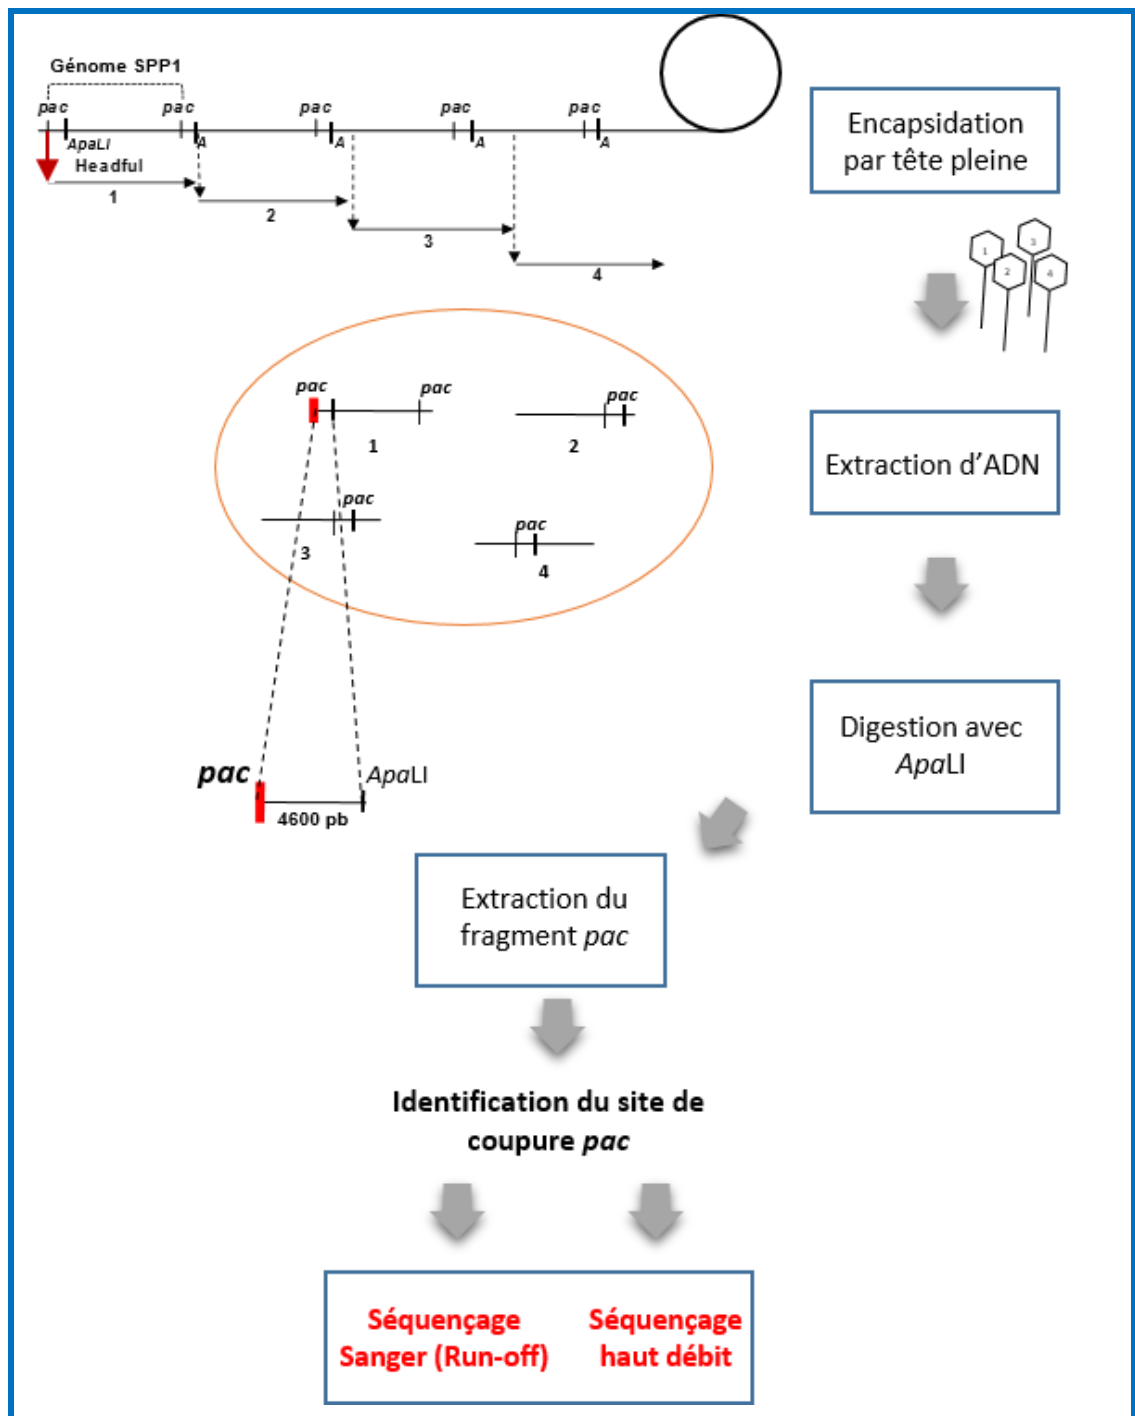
Génome SPP1

pac pac pac pac pac

ApaLI A A A A

Headful

1

2

3

4

Encapsidation par tête pleine

1 2 3 4

pac pac

1

pac

2

pac

3

pac

4

Extraction d'ADN

Digestion avec *Apa*LI

pac *Apa*LI

4600 pb

Extraction du fragment *pac*

Identification du site de coupure *pac*

Séquençage Sanger (Run-off)

Séquençage haut débit